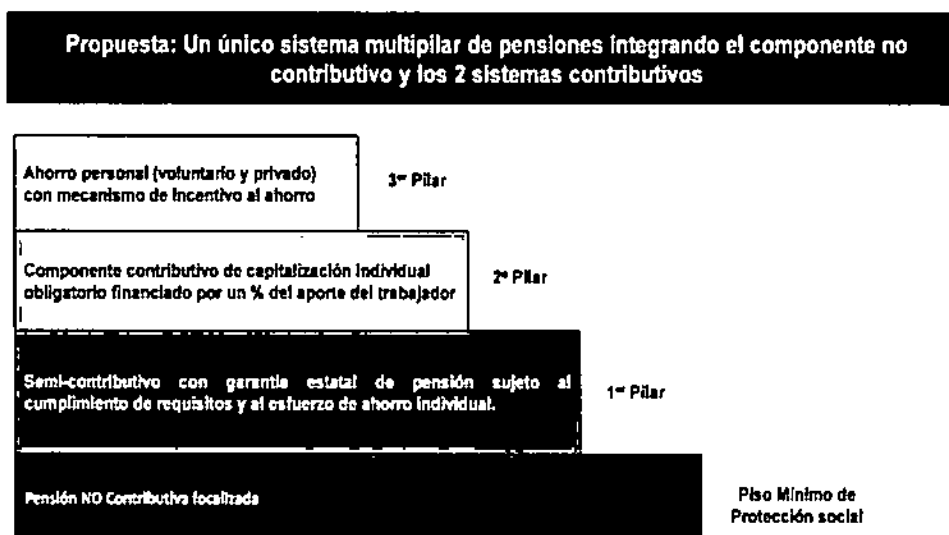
Propuesta: Un único sistema multipilar de pensiones integrando el componente no contributivo y los 2 sistemas contributivos

Ahorro personal (voluntario y privado) con mecanismo de incentivo al ahorro

3er Pilar

Componente contributivo de capitalización individual obligatorio financiado por un % del aporte del trabajador

2o Pilar

Semi-contributivo con garantía estatal de pensión sujeto al cumplimiento de requisitos y al esfuerzo de ahorro individual.

1er Pilar

Pensión NO Contributiva focalizada

Piso Mínimo de Protección social